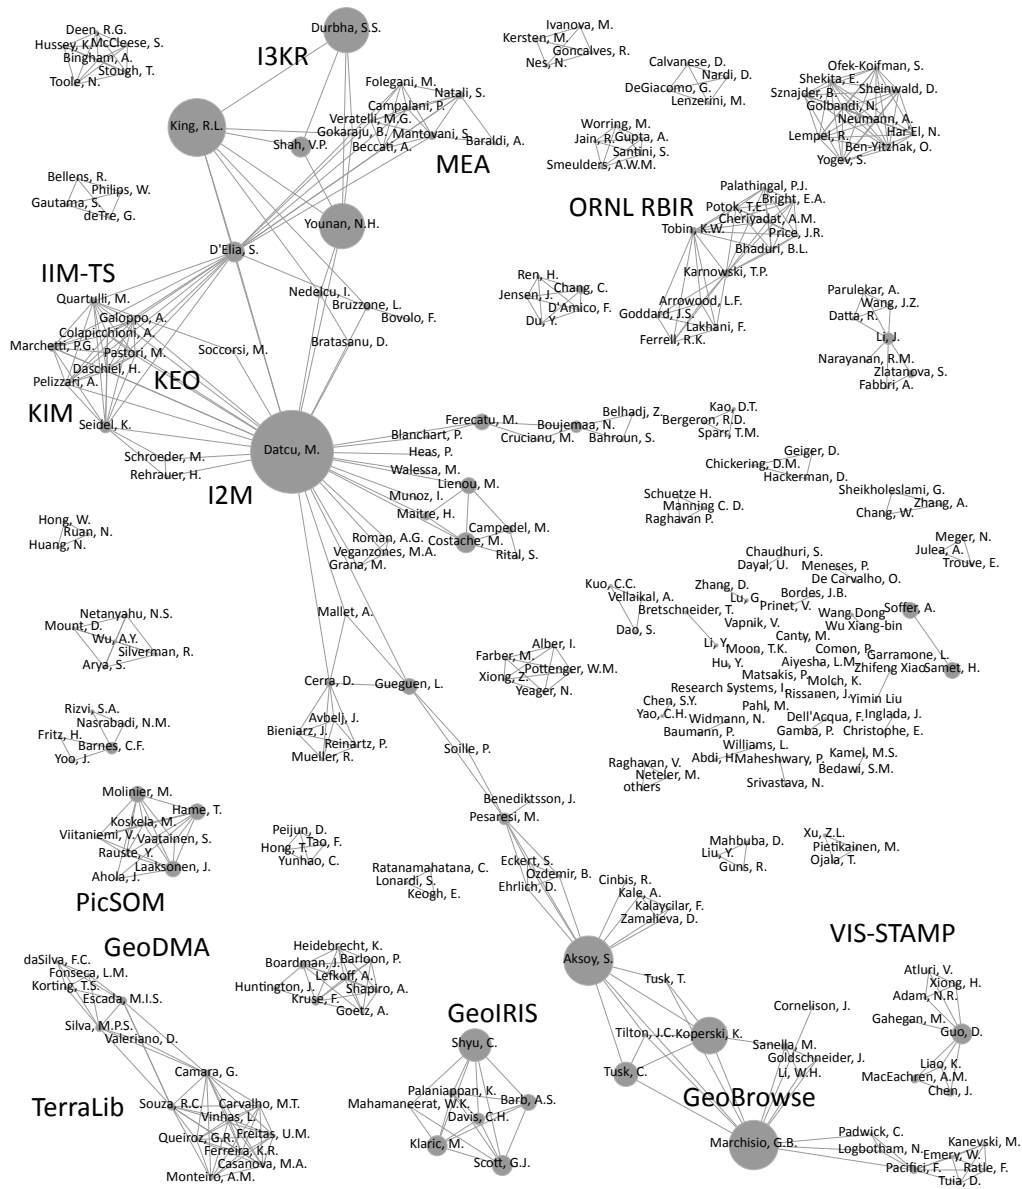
Deen, R.G.
Hussey, K.
McCleese, S.
Bingham, A.
Stough, T.
Toole, N.

I3KR
Durbha, S.S.
King, R.L.
Shah, V.P.
Folegani, M.
Natali, S.
Campalani, P.
Veratelli, M.G.
Gokaraju, B.
Mantovani, S.
Baraldi, A.
Beccati, A.
MEA

Ivanova, M.
Kersten, M.
Goncalves, R.
Nes, N.

Calvanese, D.
Nardi, D.
DeGiacomo, G.
Lenzerini, M.

Worring, M.
Jain, R.
Gupta, A.
Santini, S.
Smeulders, A.W.M.

Ofek-Koifman, S.
Shekita, E.
Sznajder, B.
Sheinwald, D.
Golbandi, N.
Neumann, A.
Lempel, R.
Har'El, N.
Ben-Yitzhak, O.
Yogev, S.

Bellens, R.
Philips, W.
Gautama, S.
deTre, G.

Younan, N.H.
D'Elia, S.

ORNL RBIR
Palathingal, P.J.
Bright, E.A.
Potok, T.E.
Cheriyadat, A.M.
Price, J.R.
Tobin, K.W.
Bhaduri, B.L.
Karnowski, T.P.
Arrowood, L.F.
Goddard, J.S.
Lakhani, F.
Ferrell, R.K.

Ren, H.
Chang, C.
Jensen, J.
D'Amico, F.
Du, Y.

Parulekar, A.
Wang, J.Z.
Datta, R.
Li, J.
Narayanan, R.M.
Zlatanova, S.
Fabbri, A.

IIM-TS
Quartulli, M.
Galoppo, A.
Colapicchioni, A.
Marchetti, P.G.
Pastori, M.
Daschiel, H.
Pelizzari, A.
KEO
KIM
Seidel, K.
Soccorsi, M.
Nedelcu, I.
Bruzzone, L.
Bovolo, F.
Bratasanu, D.

Datcu, M.
Schroeder, M.
Rehrauer, H.
I2M
Ferecatu, M.
Boujemaa, N.
Crucianu, M.
Belhadj, Z.
Bergeron, R.D.
Bahroun, S.
Kao, D.T.
Sparr, T.M.
Blanchart, P.
Heas, P.
Walessa, M.
Lienou, M.
Munoz, I.
Maitre, H.
Campedel, M.
Roman, A.G.
Costache, M.
Rital, S.
Veganzones, M.A.
Grana, M.

Geiger, D.
Chickering, D.M.
Hackerman, D.
Sheikholeslami, G.
Zhang, A.
Chang, W.
Schuetze H.
Manning C. D.
Raghavan P.

Hong, W.
Ruan, N.
Huang, N.

Chaudhuri, S.
Dayal, U.
Meneses, P.
De Carvalho, O.
Meger, N.
Julea, A.
Trouve, E.
Kuo, C.C.
Vellaikal, A.
Dao, S.
Zhang, D.
Lu, G.
Bordes, J.B.
Bretschneider, T.
Prinet, V.
Vapnik, V.
Wang Dong
Wu Xiang-bin
Soffer, A.
Canty, M.
Garramone, L.
Comon, P.
Li, Y.
Moon, T.K.
Hu, Y.
Aiyesha, L.M.
Zhifeng Xiao
Samet, H.
Matsakis, P.
Molch, K.
Research Systems, I.
Rissanen, J.
Yimin Liu
Chen, S.Y.
Pahl, M.
Yao, C.H.
Widmann, N.
Dell'Acqua, F.
Inglada, J.
Baumann, P.
Gamba, P.
Christophe, E.
Williams, L.
Raghavan, V.
Abdi, H.
Maheshwary, P.
Kamel, M.S.
Neteler, M.
Bedawi, S.M.
others
Srivastava, N.

Netanyahu, N.S.
Mount, D.
Wu, A.Y.
Silverman, R.
Arya, S.

Mallet, A.
Alber, I.
Farber, M.
Pottenger, W.M.
Xiong, Z.
Yeager, N.
Cerra, D.
Gueguen, L.
Avbelj, J.
Bieniarz, J.
Reinartz, P.
Mueller, R.
Soille, P.

Rizvi, S.A.
Nasrabadi, N.M.
Fritz, H.
Barnes, C.F.
Yoo, J.

Molinier, M.
Hame, T.
Koskela, M.
Viitaniemi, V.
Vaatainen, S.
Rauste, Y.
Laaksonen, J.
Ahola, J.
PicSOM

Peijun, D.
Tao, F.
Hong, T.
Yunhao, C.

Benediktsson, J.
Pesaresi, M.
Ratanamahatana, C.
Lonardi, S.
Keogh, E.
Eckert, S.
Ozdemir, B.
Ehrlich, D.
Cinbis, R.
Kale, A.
Kalaycilar, F.
Zamalieva, D.

Mahbuba, D.
Liu, Y.
Guns, R.
Xu, Z.L.
Pietikainen, M.
Ojala, T.

GeoDMA
daSilva, F.C.
Fonseca, L.M.
Korting, T.S.
Escada, M.I.S.
Silva, M.P.S.
Valeriano, D.

Heidebrecht, K.
Boardman, J.
Barloon, P.
Lefkoff, A.
Huntington, J.
Shapiro, A.
Kruse, F.
Goetz, A.

Aksoy, S.
Tusk, T.
VIS-STAMP
Atluri, V.
Xiong, H.
Adam, N.R.
Gahegan, M.
Guo, D.
Liao, K.
MacEachren, A.M.
Chen, J.

GeoIRIS
Shyu, C.
Palaniappan, K.
Mahamaneerat, W.K.
Barb, A.S.
Davis, C.H.
Klaric, M.
Scott, G.J.

Tilton, J.C.
Koperski, K.
Tusk, C.
Cornelison, J.
Sanella, M.
Goldschneider, J.
Li, W.H.
GeoBrowse
Marchisio, G.B.
Padwick, C.
Logbotham, N.
Kanevski, M.
Emery, W.
Pacifici, F.
Ratle, F.
Tuia, D.

Camara, G.
TerraLib
Souza, R.C.
Carvalho, M.T.
Vinhas, L.
Queiroz, G.R.
Freitas, U.M.
Ferreira, K.R.
Casanova, M.A.
Monteiro, A.M.